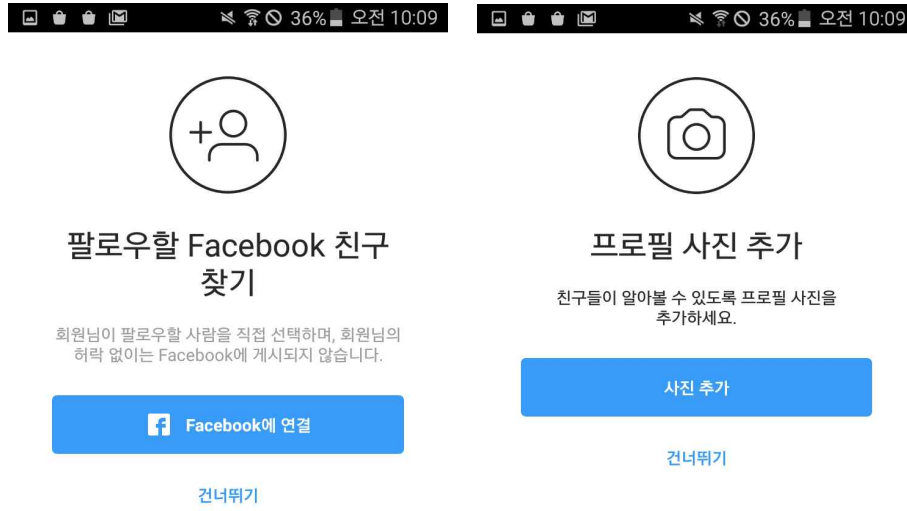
36% 오전 10:09

팔로우할 Facebook 친구 찾기

회원님이 팔로우할 사람을 직접 선택하며, 회원님의 허락 없이는 Facebook에 게시되지 않습니다.

Facebook에 연결

건너뛰기

36% 오전 10:09

프로필 사진 추가

친구들이 알아볼 수 있도록 프로필 사진을 추가하세요.

사진 추가

건너뛰기